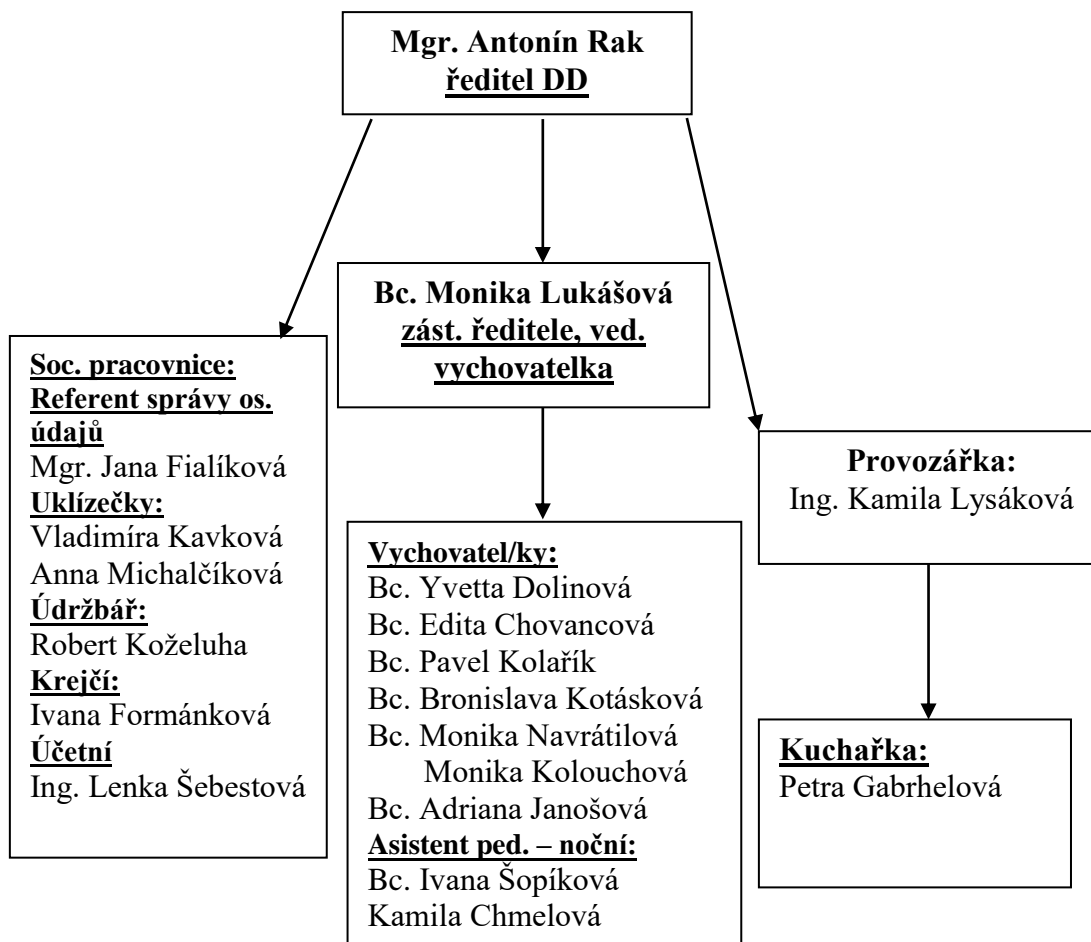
Mgr. Antonín Rak
ředitel DD

Soc. pracovnice:
Referent správy os. údajů
Mgr. Jana Fialíková
Uklízečky:
Vladimíra Kavková
Anna Michalčíková
Údržbář:
Robert Koželuha
Krejčí:
Ivana Formánková
Účetní
Ing. Lenka Šebestová

Bc. Monika Lukášová
zást. ředitele, ved. vychovatelka

Vychovatel/ky:
Bc. Yvetta Dolinová
Bc. Edita Chovancová
Bc. Pavel Kolařík
Bc. Bronislava Kotásková
Bc. Monika Navrátilová
Monika Kolouchová
Bc. Adriana Janošová
Asistent ped. – noční:
Bc. Ivana Šopíková
Kamila Chmelová

Provozářka:
Ing. Kamila Lysáková

Kuchařka:
Petra Gabrhelová